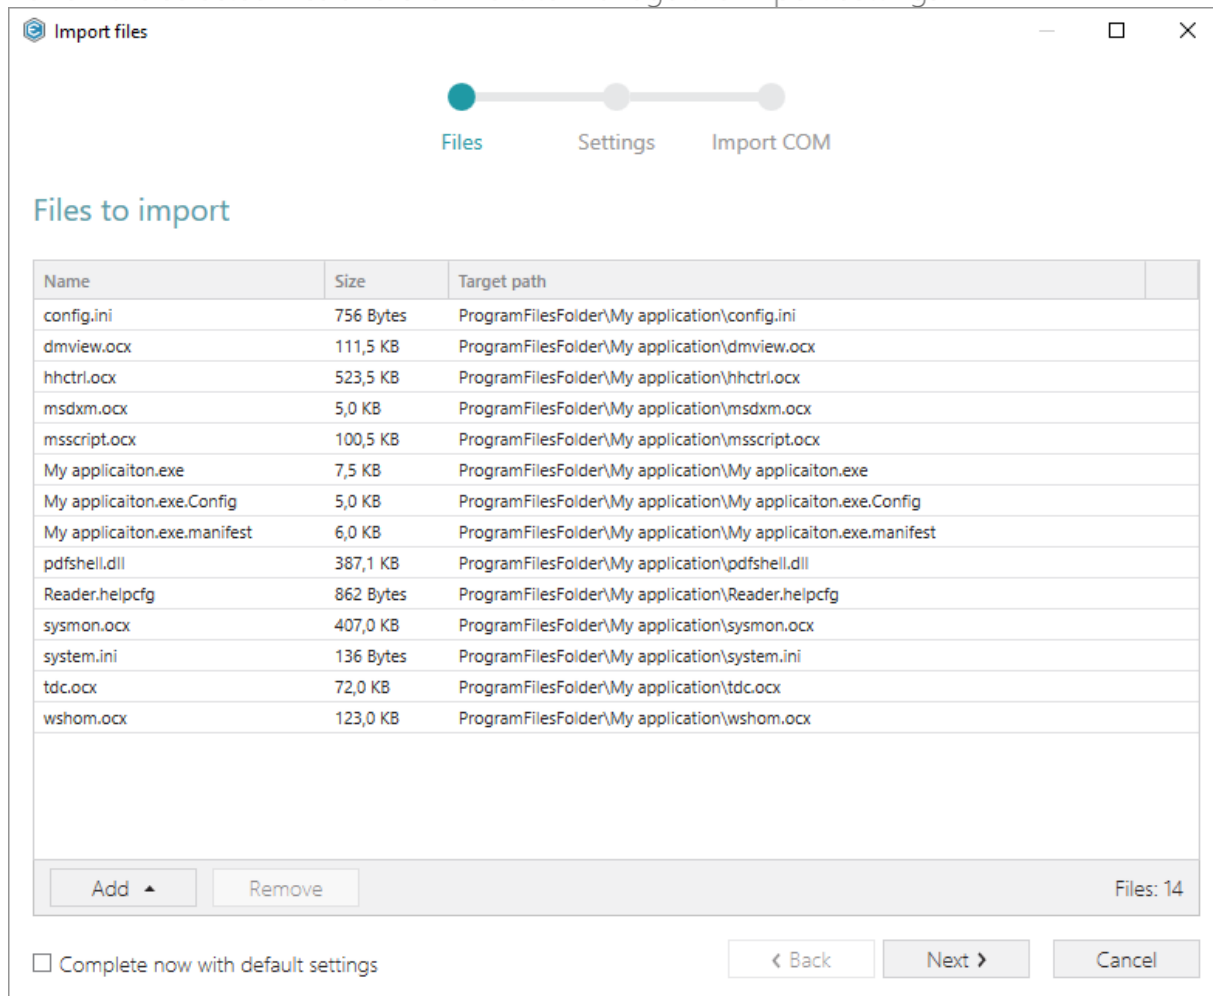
Import files

Files Settings Import COM

Files to import

| Name | Size | Target path |
|---|---|---|
| config.ini | 756 Bytes | ProgramFilesFolder\My application\config.ini |
| dmview.ocx | 111,5 KB | ProgramFilesFolder\My application\dmview.ocx |
| hhctrl.ocx | 523,5 KB | ProgramFilesFolder\My application\hhctrl.ocx |
| msdxm.ocx | 5,0 KB | ProgramFilesFolder\My application\msdxm.ocx |
| msscript.ocx | 100,5 KB | ProgramFilesFolder\My application\msscript.ocx |
| My applicaiton.exe | 7,5 KB | ProgramFilesFolder\My application\My applicaiton.exe |
| My applicaiton.exe.Config | 5,0 KB | ProgramFilesFolder\My application\My applicaiton.exe.Config |
| My applicaiton.exe.manifest | 6,0 KB | ProgramFilesFolder\My application\My applicaiton.exe.manifest |
| pdfshell.dll | 387,1 KB | ProgramFilesFolder\My application\pdfshell.dll |
| Reader.helpcfg | 862 Bytes | ProgramFilesFolder\My application\Reader.helpcfg |
| sysmon.ocx | 407,0 KB | ProgramFilesFolder\My application\sysmon.ocx |
| system.ini | 136 Bytes | ProgramFilesFolder\My application\system.ini |
| tdc.ocx | 72,0 KB | ProgramFilesFolder\My application\tdc.ocx |
| wshom.ocx | 123,0 KB | ProgramFilesFolder\My application\wshom.ocx |

Add Remove Files: 14

Complete now with default settings

< Back Next > Cancel